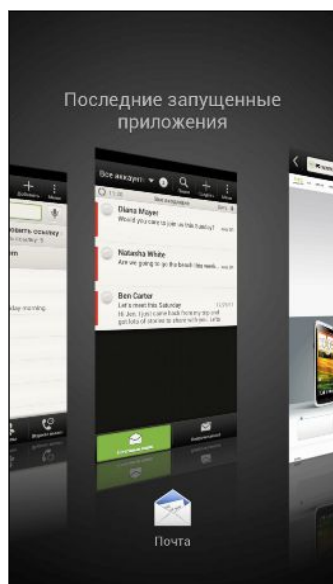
Последние запущенные приложения

Все аккаунт

Diana Mayer
Would you come to join us this Tuesday?

Natasha White
Are you going to join us this weekend?

Ben Carter
Let's meet this Saturday

вить ссылку

day morning

Почта